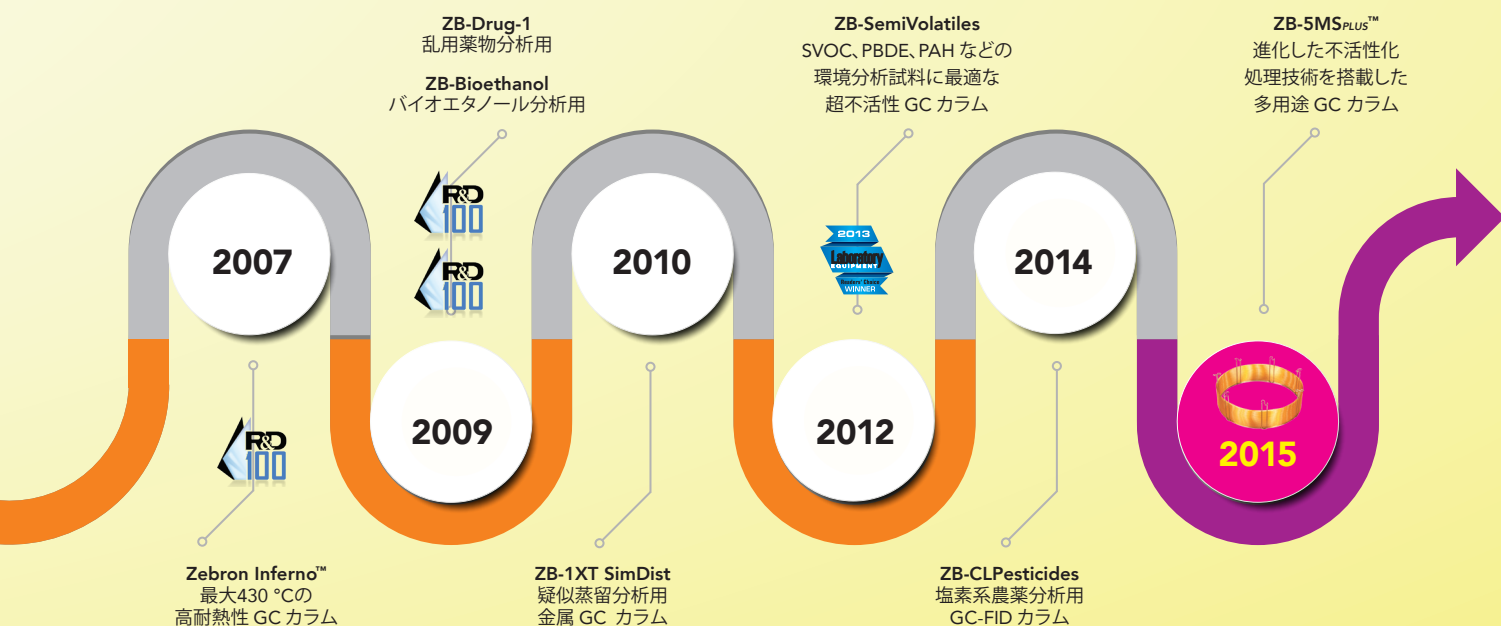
ZB-Drug-1
乱用薬物分析用

ZB-Bioethanol
バイオエタノール分析用

ZB-SemiVolatiles
SVOC、PBDE、PAH などの環境分析試料に最適な超不活性 GC カラム

ZB-5MS$_{PLUS}$™
進化した不活性化処理技術を搭載した多用途 GC カラム

R&D 100

R&D 100

2013 Laboratory Equipment Readers' Choice WINNER

2007

2010

2014

2009

2012

2015

R&D 100

Zebron Inferno™
最大430 °Cの高耐熱性 GC カラム

ZB-1XT SimDist
疑似蒸留分析用金属 GC カラム

ZB-CLPesticides
塩素系農薬分析用 GC-FID カラム